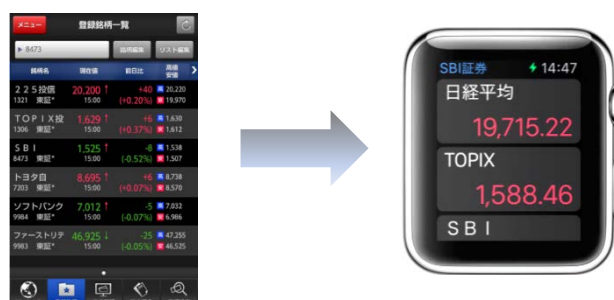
メニュー 登録銘柄一覧

▶ 8473 銘柄編集 リスト編集

| 銘柄名 | 現在値 | 前日比 | 高値 安値 |
|---|---|---|---|
| 225投信 1321 東証* | 20,200 ↑ 15:00 | +40 (+0.20%) | 高 20,220 安 19,970 |
| TOPIX投 1306 東証* | 1,629 ↑ 15:00 | +6 (+0.37%) | 高 1,630 安 1,612 |
| SBI 8473 東証* | 1,525 ↑ 15:00 | -8 (-0.52%) | 高 1,538 安 1,507 |
| トヨタ自 7203 東証* | 8,695 ↑ 15:00 | +6 (+0.07%) | 高 8,738 安 8,570 |
| ソフトバンク 9984 東証* | 7,012 ↑ 15:00 | -5 (-0.07%) | 高 7,032 安 6,966 |
| ファーストリテ 9983 東証* | 46,925 ↓ 15:00 | -25 (-0.05%) | 高 47,255 安 46,525 |

SBI証券 14:47
日経平均
19,715.22
TOPIX
1,588.46
SBI